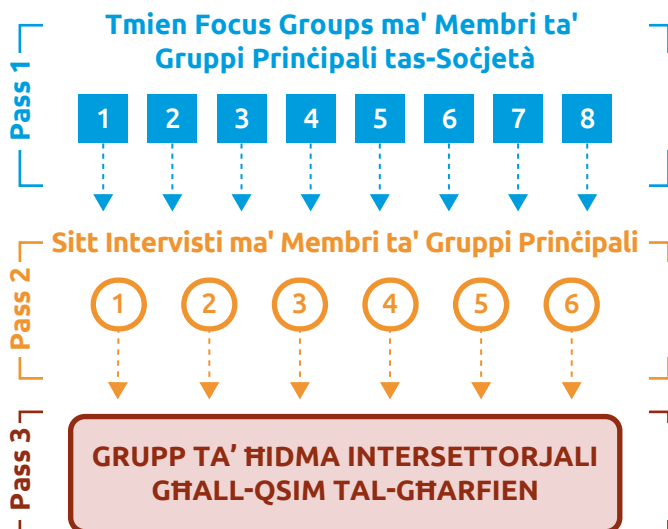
Pass 1

Tmien Focus Groups ma' Membri ta' Gruppi Prinċipali tas-Soċjetà

1 2 3 4 5 6 7 8

Pass 2

Sitt Intervisti ma' Membri ta' Gruppi Prinċipali

1 2 3 4 5 6

Pass 3

GRUPP TA' ĦIDMA INTERSETTORJALI GĦALL-QSIM TAL-GĦARFIEN